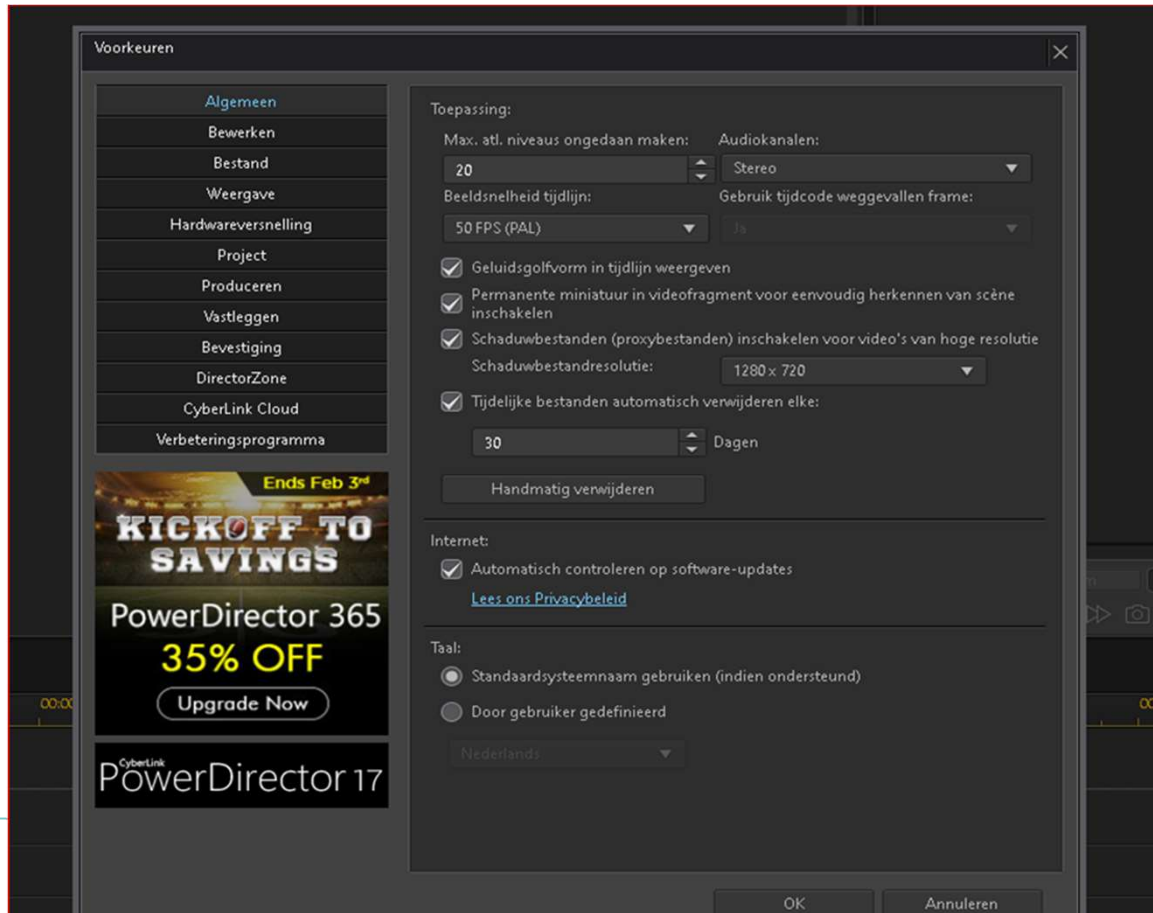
Voorkeuren

Algemeen
Bewerken
Bestand
Weergave
Hardwareversnelling
Project
Produceren
Vastleggen
Bevestiging
DirectorZone
CyberLink Cloud
Verbeteringsprogramma

Ends Feb 3rd
KICKOFF TO SAVINGS
PowerDirector 365
35% OFF
Upgrade Now

CyberLink PowerDirector 17

Toepassing:
Max. atl. niveaus ongedaan maken:
20
Audiokanalen:
Stereo
Beeldsnelheid tijdlijn:
50 FPS (PAL)
Gebruik tijdcode weggevallen frame:
Ja
Geluidsgolfvorm in tijdlijn weergeven
Permanente miniatuur in videofragment voor eenvoudig herkennen van scène inschakelen
Schaduwbestanden (proxybestanden) inschakelen voor video's van hoge resolutie
Schaduwbestandresolutie:
1280 x 720
Tijdelijke bestanden automatisch verwijderen elke:
30
Dagen
Handmatig verwijderen

Internet:
Automatisch controleren op software-updates
Lees ons Privacybeleid

Taal:
Standaardsysteemnaam gebruiken (indien ondersteund)
Door gebruiker gedefinieerd
Nederlands

OK
Annuleren